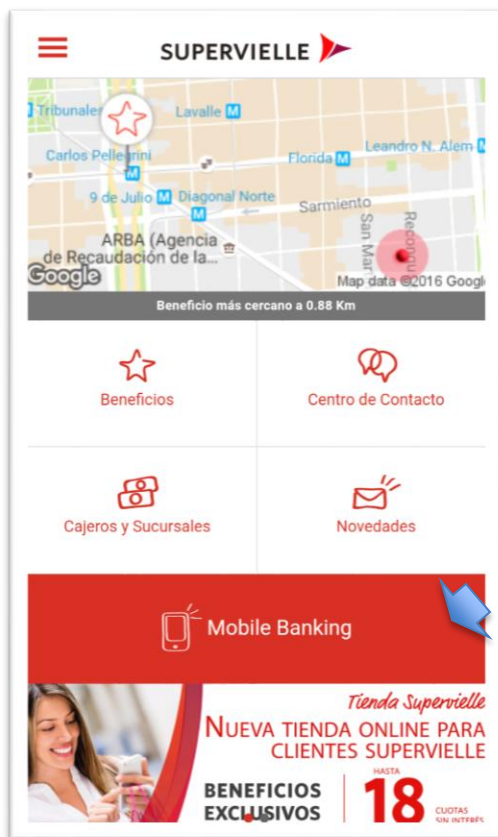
SUPERVIELLE

Tribunales
Lavalle
Carlos Pellegrini
Leandro N. Alem
Florida
9 de Julio
Diagonal Norte
Sarmiento
San Martín
Reconquista
ARBA (Agencia de Recaudación de la...
Google
Map data ©2016 Google

Beneficio más cercano a 0.88 Km

Beneficios

Centro de Contacto

Cajeros y Sucursales

Novedades

Mobile Banking

Tienda Supervielle
NUEVA TIENDA ONLINE PARA CLIENTES SUPERVIELLE
BENEFICIOS EXCLUSIVOS
HASTA
18
CUOTAS SIN INTERÉS